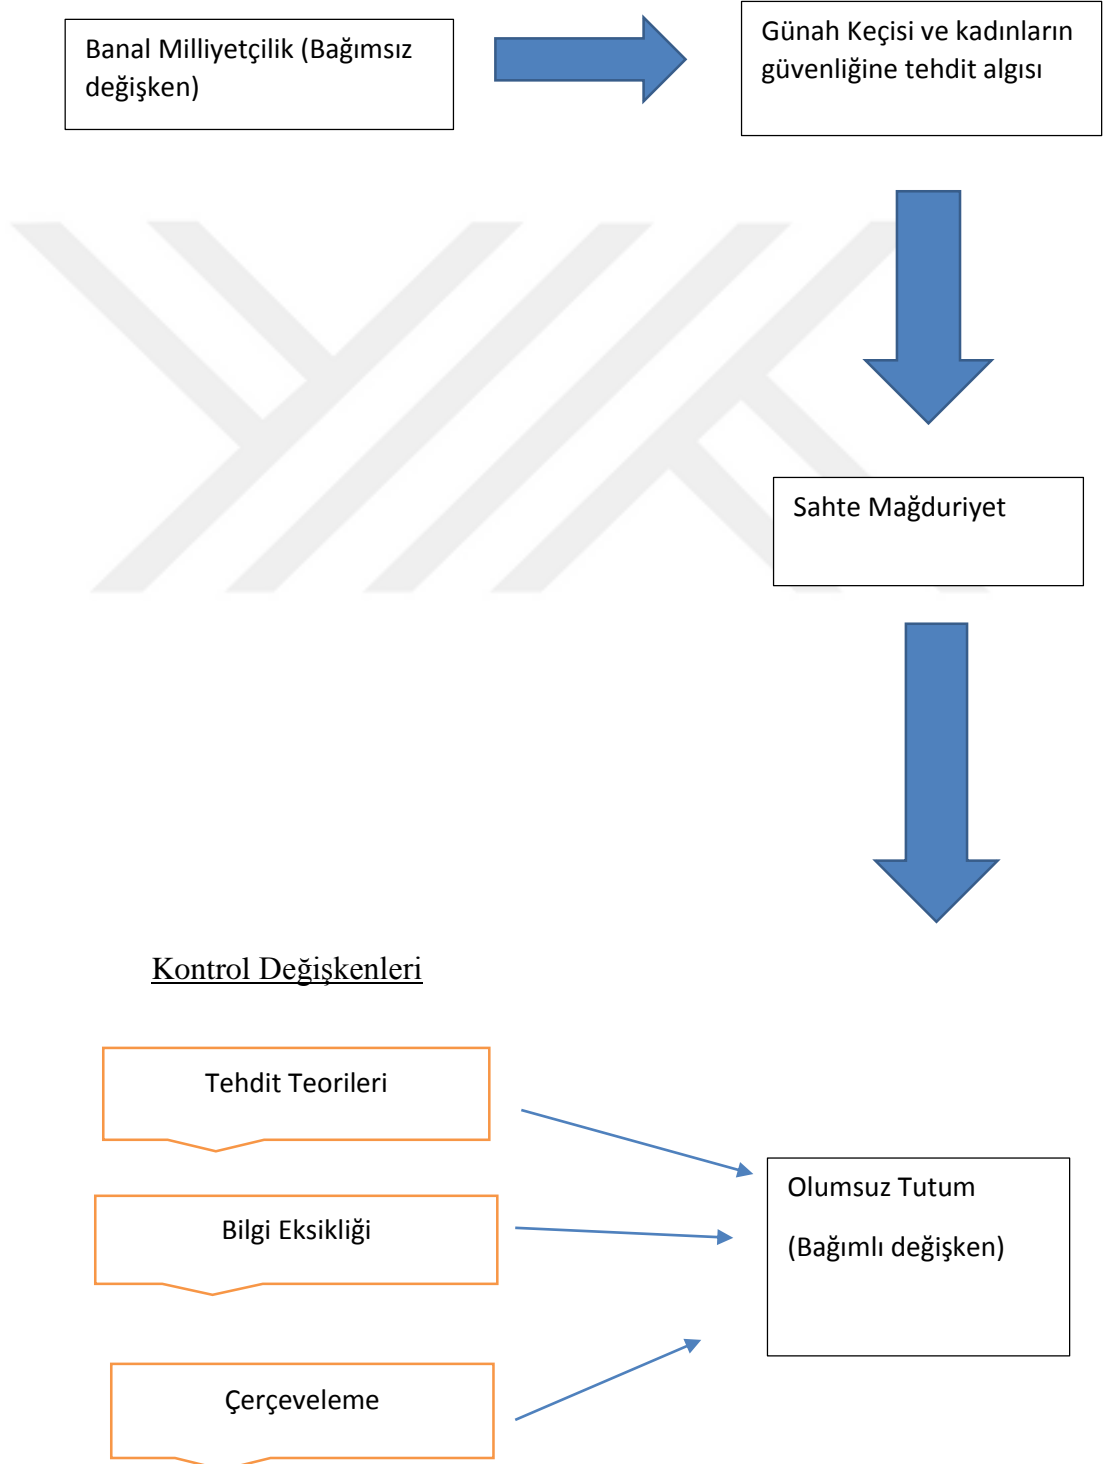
Banal Milliyetçilik (Bağımsız değişken)

Günah Keçisi ve kadınların güvenliğine tehdit algısı

Sahte Mağduriyet

Kontrol Değişkenleri

Tehdit Teorileri

Bilgi Eksikliği

Çerçeveleme

Olumsuz Tutum

(Bağımlı değişken)